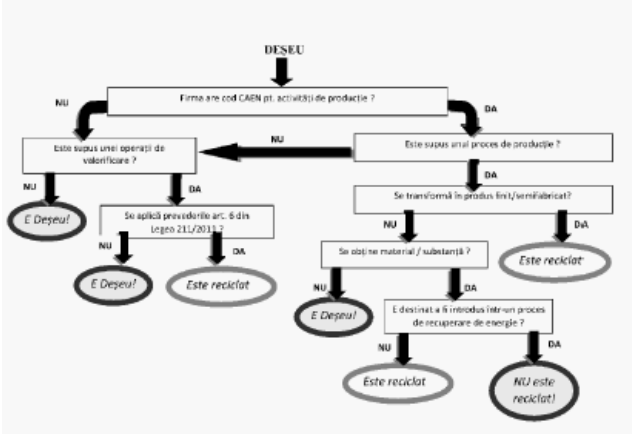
DEȘEU

NU

Firma are cod CAEN pt. activități de producție ?

DA

NU

Este supus unei operații de valorificare ?

Este supus unui proces de producție ?

NU

DA

Se transformă în produs finit/semifabricat?

E Deșeu!

Se aplică prevederile art. 6 din Legea 211/2011 ?

NU

DA

NU

DA

Se obține material / substanță ?

Este reciclat

E Deșeu!

Este reciclat

NU

DA

E Deșeu!

E destinat a fi introdus într-un proces de recuperare de energie ?

NU

DA

Este reciclat

NU este reciclat!